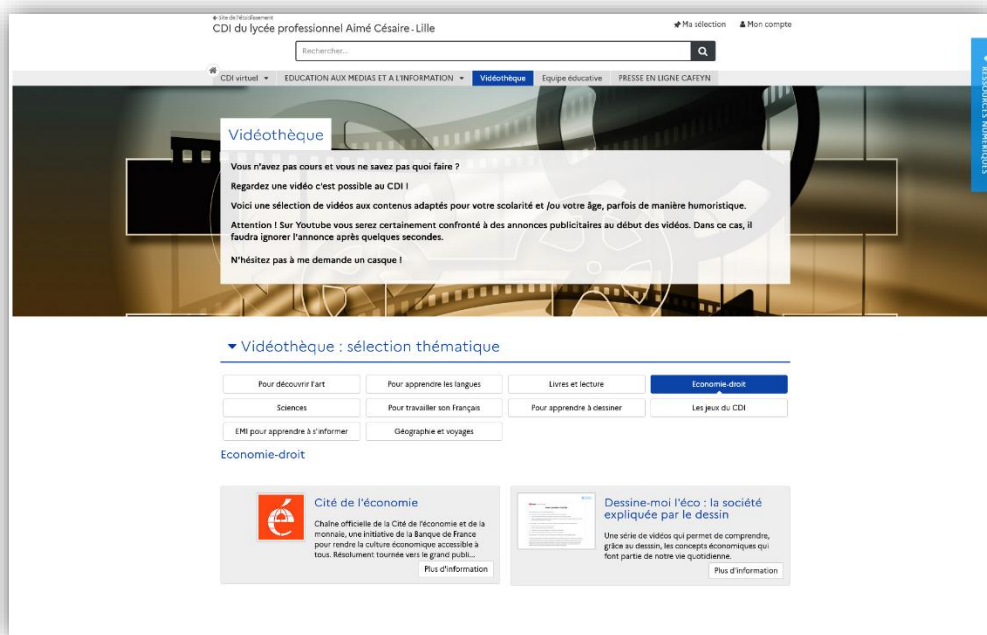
← Site de l'établissement
CDI du lycée professionnel Aimé Césaire - Lille

Ma sélection Mon compte

Rechercher...

CDI virtuel ▾ EDUCATION AUX MEDIAS ET A L'INFORMATION ▾ Vidéothèque Equipe éducative PRESSE EN LIGNE CAFEYN

RESSOURCES NUMÉRIQUES

Vidéothèque

Vous n'avez pas cours et vous ne savez pas quoi faire ?

Regardez une vidéo c'est possible au CDI !

Voici une sélection de vidéos aux contenus adaptés pour votre scolarité et /ou votre âge, parfois de manière humoristique.

Attention ! Sur Youtube vous serez certainement confronté à des annonces publicitaires au début des vidéos. Dans ce cas, il faudra ignorer l'annonce après quelques secondes.

N'hésitez pas à me demande un casque !

▾ Vidéothèque : sélection thématique

| Pour découvrir l'art | Pour apprendre les langues | Livres et lecture | Economie-droit |
|---|---|---|---|
| Sciences | Pour travailler son Français | Pour apprendre à dessiner | Les jeux du CDI |
| EMI pour apprendre à s'informer | Géographie et voyages | | |

Economie-droit

Cité de l'économie

Chaîne officielle de la Cité de l'économie et de la monnaie, une initiative de la Banque de France pour rendre la culture économique accessible à tous. Résolument tournée vers le grand publi...

Plus d'information

Dessine-moi l'éco : la société expliquée par le dessin

Une série de vidéos qui permet de comprendre, grâce au dessin, les concepts économiques qui font partie de notre vie quotidienne.

Plus d'information